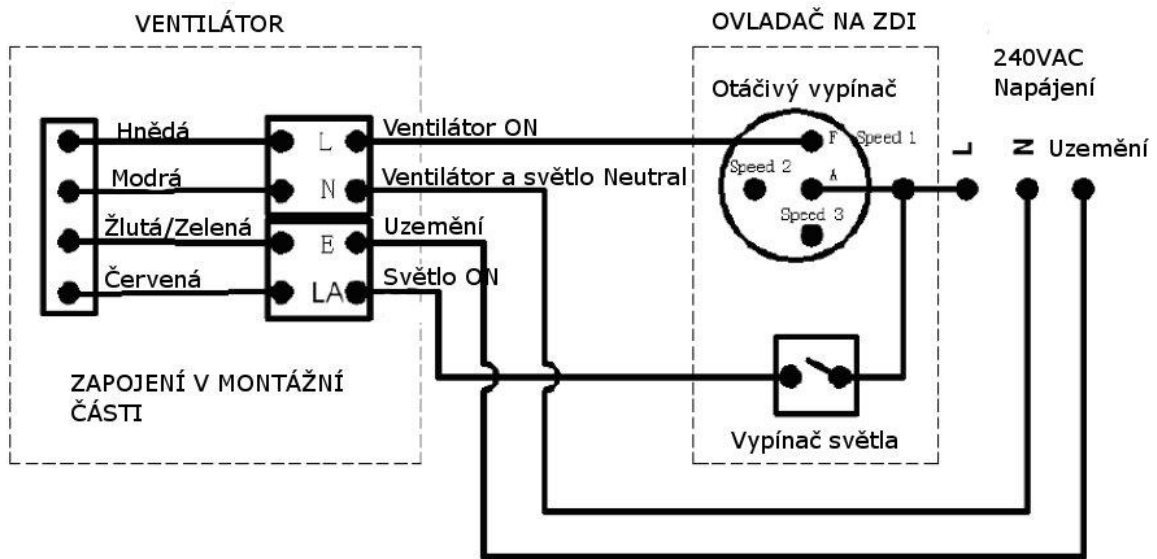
VENTILÁTOR

OVLADAČ NA ZDI

240VAC
Napájení

Otáčivý vypínač

Hnědá

Modrá

Žlutá/Zelená

Červená

L

N

E

LA

Ventilátor ON

Ventilátor a světlo Neutral

Uzemění

Světlo ON

F

Speed 1

Speed 2

A

Speed 3

L

N

Uzemění

ZAPOJENÍ V MONTÁŽNÍ ČÁSTI

Vypínač světla